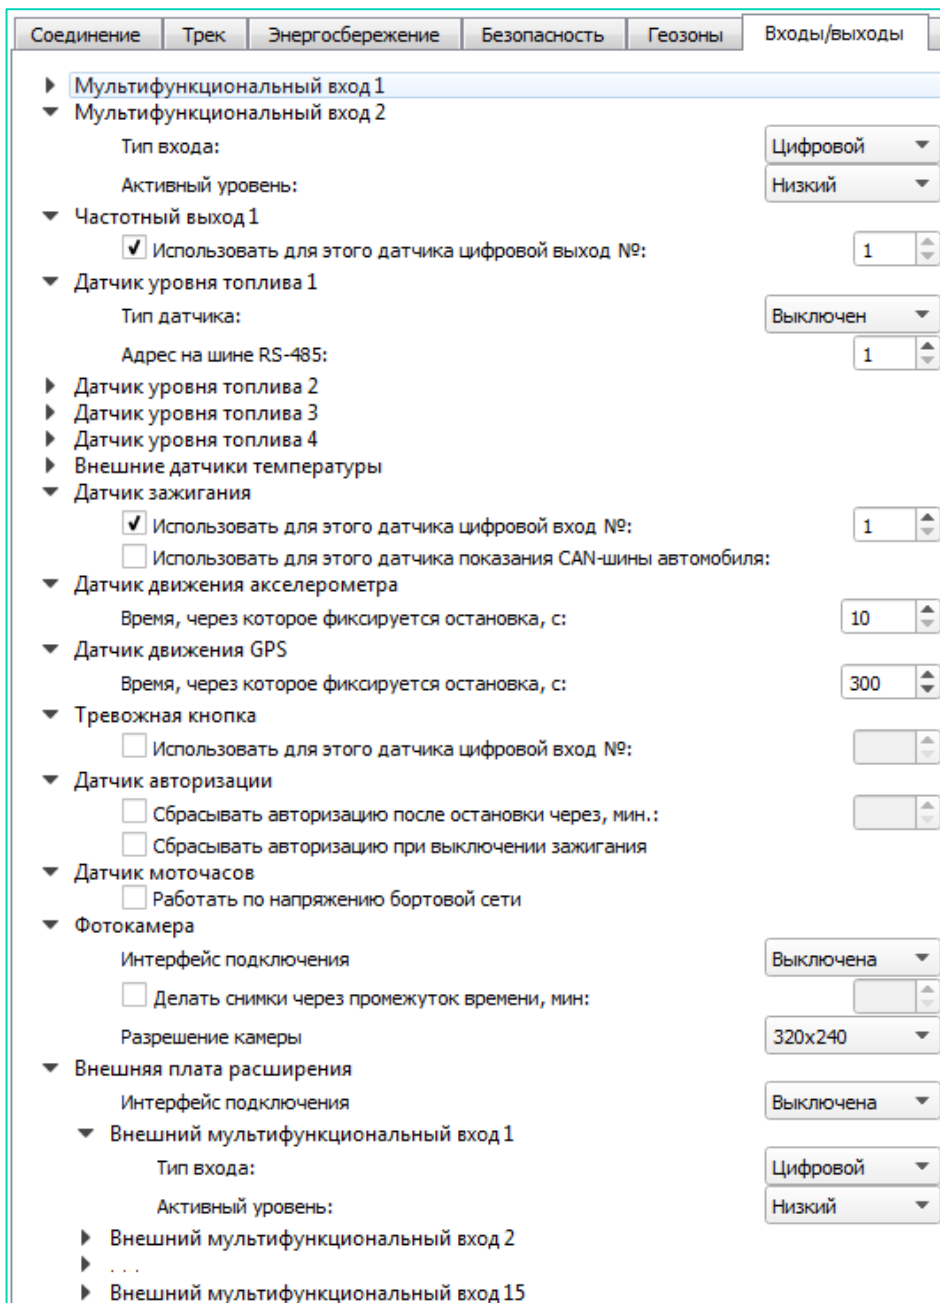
Соединение | Трек | Энергосбережение | Безопасность | Геозоны | Входы/выходы

Мультифункциональный вход 1
Мультифункциональный вход 2
Тип входа: Цифровой
Активный уровень: Низкий
Частотный выход 1
Использовать для этого датчика цифровой выход №: 1
Датчик уровня топлива 1
Тип датчика: Выключен
Адрес на шине RS-485: 1
Датчик уровня топлива 2
Датчик уровня топлива 3
Датчик уровня топлива 4
Внешние датчики температуры
Датчик зажигания
Использовать для этого датчика цифровой вход №: 1
Использовать для этого датчика показания CAN-шины автомобиля:
Датчик движения акселерометра
Время, через которое фиксируется остановка, с: 10
Датчик движения GPS
Время, через которое фиксируется остановка, с: 300
Тревожная кнопка
Использовать для этого датчика цифровой вход №:
Датчик авторизации
Сбрасывать авторизацию после остановки через, мин.:
Сбрасывать авторизацию при выключении зажигания
Датчик моточасов
Работать по напряжению бортовой сети
Фотокамера
Интерфейс подключения Выключена
Делать снимки через промежуток времени, мин:
Разрешение камеры 320x240
Внешняя плата расширения
Интерфейс подключения Выключена
Внешний мультифункциональный вход 1
Тип входа: Цифровой
Активный уровень: Низкий
Внешний мультифункциональный вход 2
...
Внешний мультифункциональный вход 15